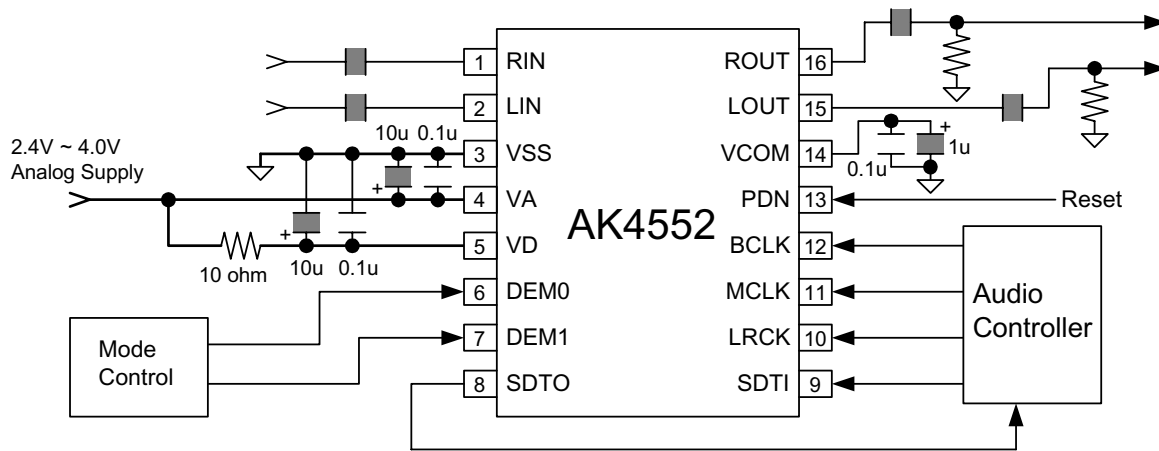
2.4V ~ 4.0V
Analog Supply

10u 0.1u

10 ohm 10u 0.1u

1 RIN
2 LIN
3 VSS
4 VA
5 VD
6 DEM0
7 DEM1
8 SDTO

AK4552

ROUT 16
LOUT 15
VCOM 14
PDN 13
BCLK 12
MCLK 11
LRCK 10
SDTI 9

0.1u 1u

Reset

Mode
Control

Audio
Controller